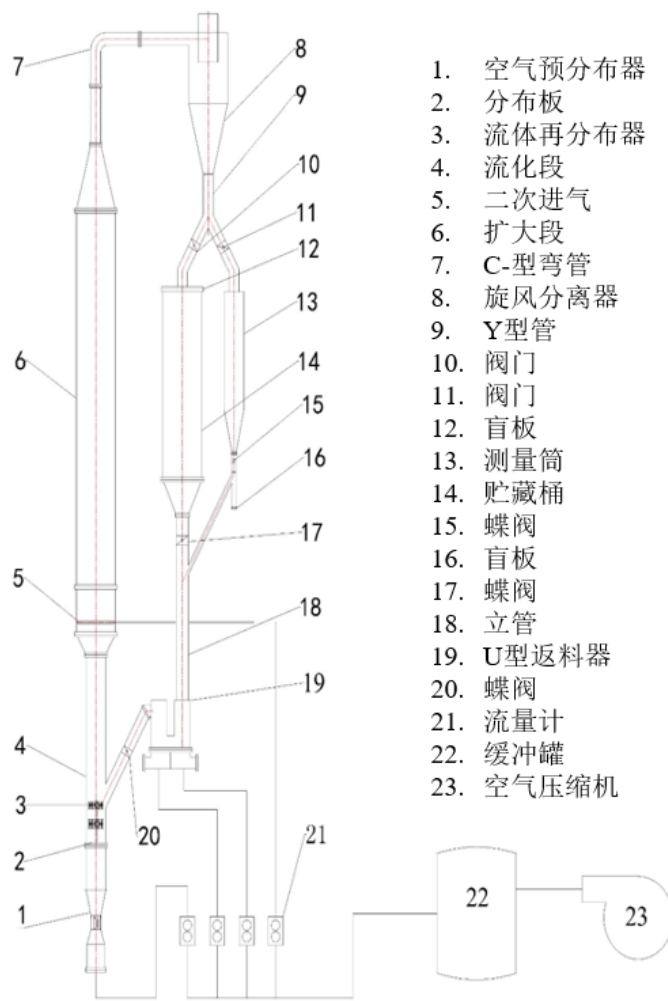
7
8
9
10
11
12
13
6
14
15
16
17
5
18
19
4
3
20
2
21
1
22
23

1. 空气预分布器
2. 分布板
3. 流体再分布器
4. 流化段
5. 二次进气
6. 扩大段
7. C-型弯管
8. 旋风分离器
9. Y型管
10. 阀门
11. 阀门
12. 盲板
13. 测量筒
14. 贮藏桶
15. 蝶阀
16. 盲板
17. 蝶阀
18. 立管
19. U型返料器
20. 蝶阀
21. 流量计
22. 缓冲罐
23. 空气压缩机